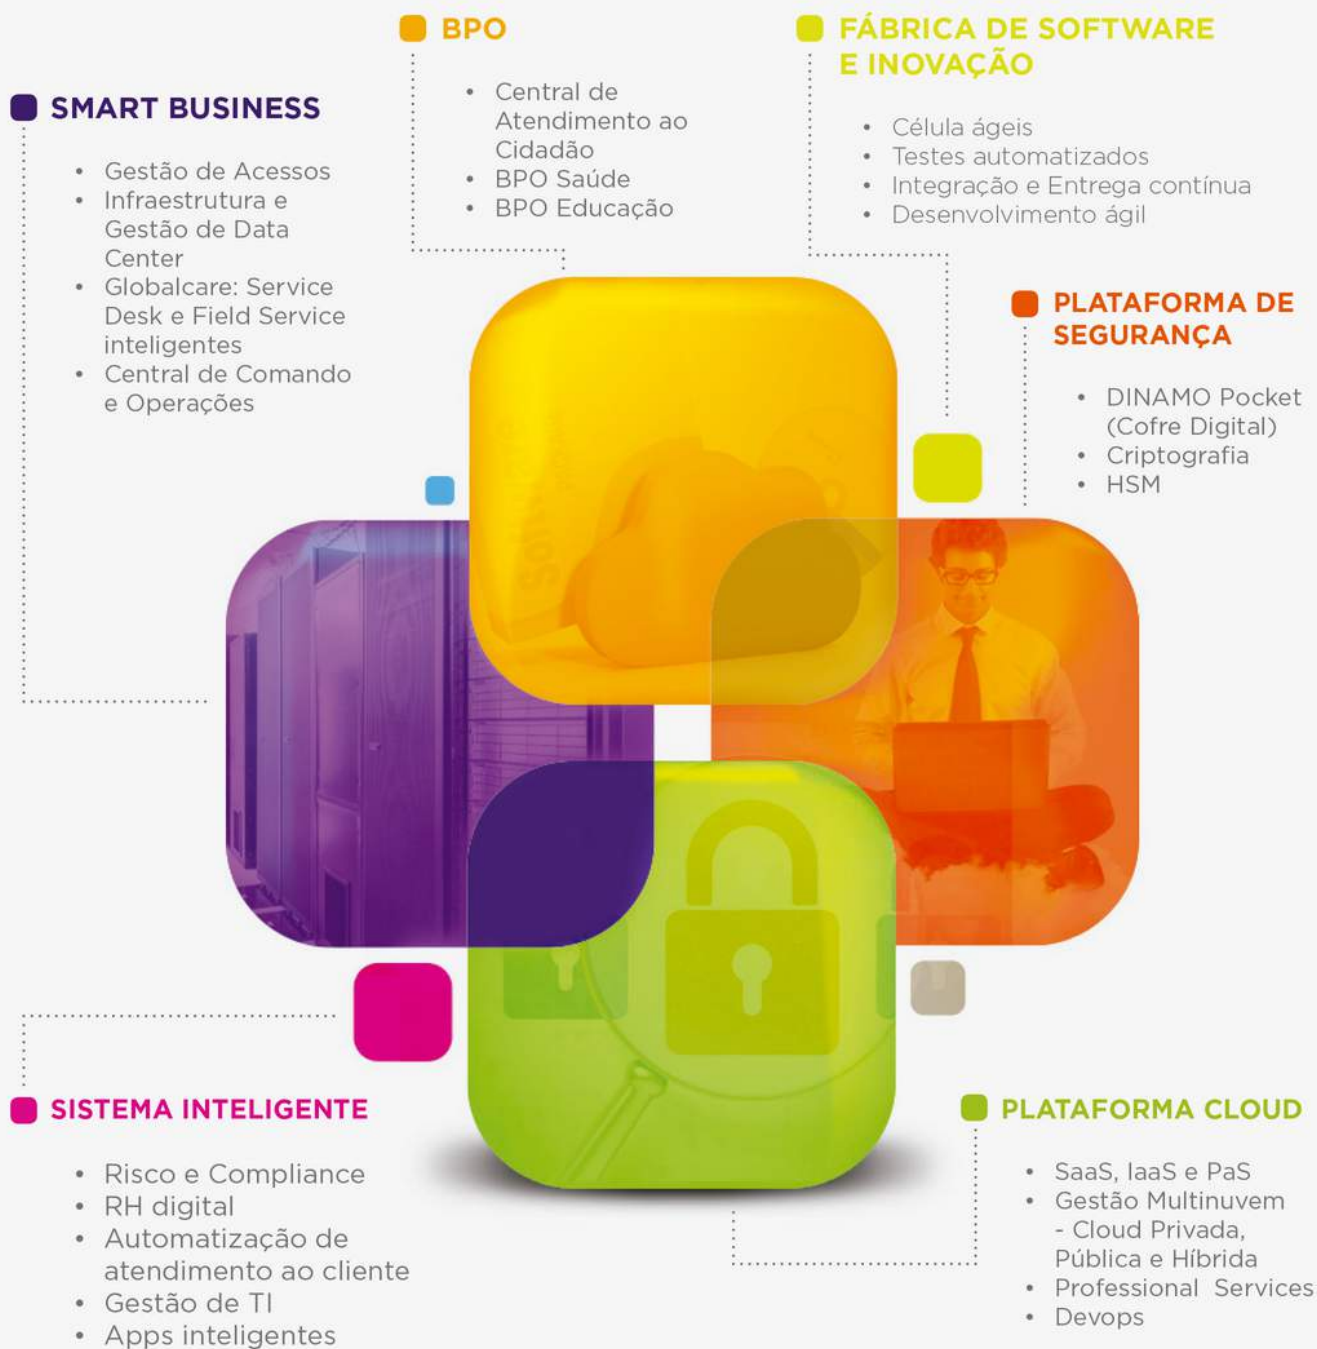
SMART BUSINESS

- Gestão de Acessos
- Infraestrutura e Gestão de Data Center
- Globalcare: Service Desk e Field Service inteligentes
- Central de Comando e Operações

BPO

- Central de Atendimento ao Cidadão
- BPO Saúde
- BPO Educação

FÁBRICA DE SOFTWARE E INOVAÇÃO

- Célula ágeis
- Testes automatizados
- Integração e Entrega contínua
- Desenvolvimento ágil

PLATAFORMA DE SEGURANÇA

- DINAMO Pocket (Cofre Digital)
- Criptografia
- HSM

SISTEMA INTELIGENTE

- Risco e Compliance
- RH digital
- Automatização de atendimento ao cliente
- Gestão de TI
- Apps inteligentes

PLATAFORMA CLOUD

- SaaS, IaaS e PaS
- Gestão Multinuvem - Cloud Privada, Pública e Híbrida
- Professional Services
- Devops